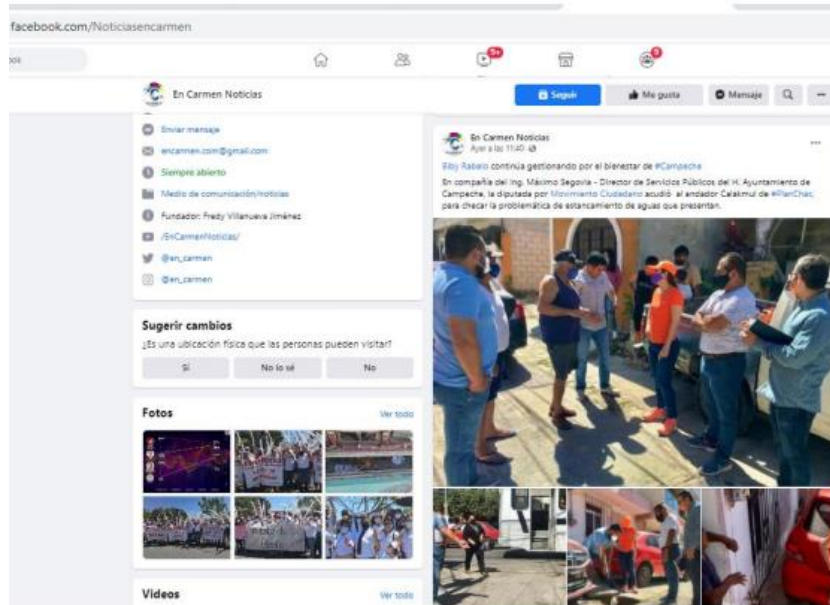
facebook.com/Noticiasencarmen

En Carmen Noticias

Seguir

Me gusta

Mensaje

Enviar mensaje

encarmen.com@gmail.com

Siempre abierto

Medio de comunicación/noticias

Fundador: Fredy Villanueva Jiménez

/EnCarmenNoticias/

@en_carmen

@en_carmen

Sugerir cambios

¿Es una ubicación física que las personas pueden visitar?

Sí

No lo sé

No

Fotos

Ver todo

Videos

Ver todo

En Carmen Noticias
Ayer a las 11:40

Biby Rabelo continúa gestionando por el bienestar de #Campeche

En compañía del Ing. Máximo Segovia - Director de Servicios Públicos del H. Ayuntamiento de Campeche, la diputada por Movimiento Ciudadano acudió al andador Calakmul de #PlanChac para checar la problemática de estancamiento de aguas que presentan.